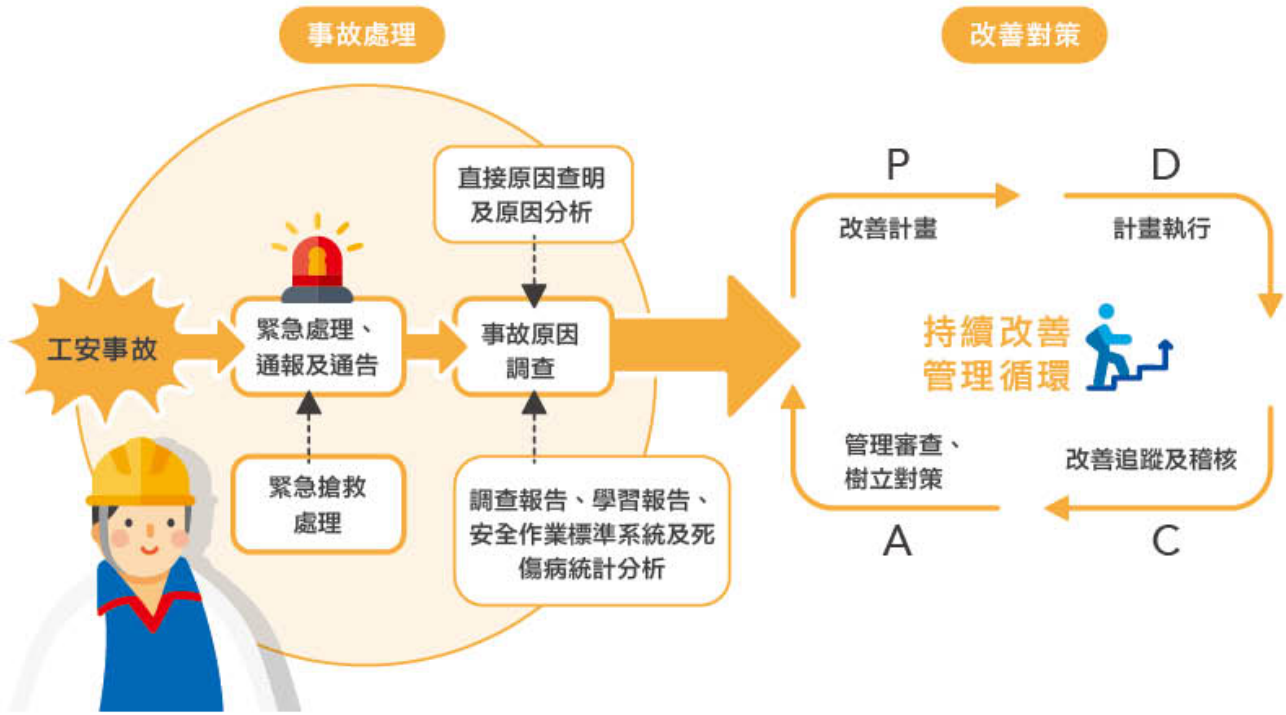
事故處理

改善對策

工安事故

緊急處理、通報及通告

緊急搶救處理

直接原因查明及原因分析

事故原因調查

調查報告、學習報告、安全作業標準系統及死傷病統計分析

P

改善計畫

D

計畫執行

持續改善管理循環

管理審查、樹立對策

改善追蹤及稽核

A

C